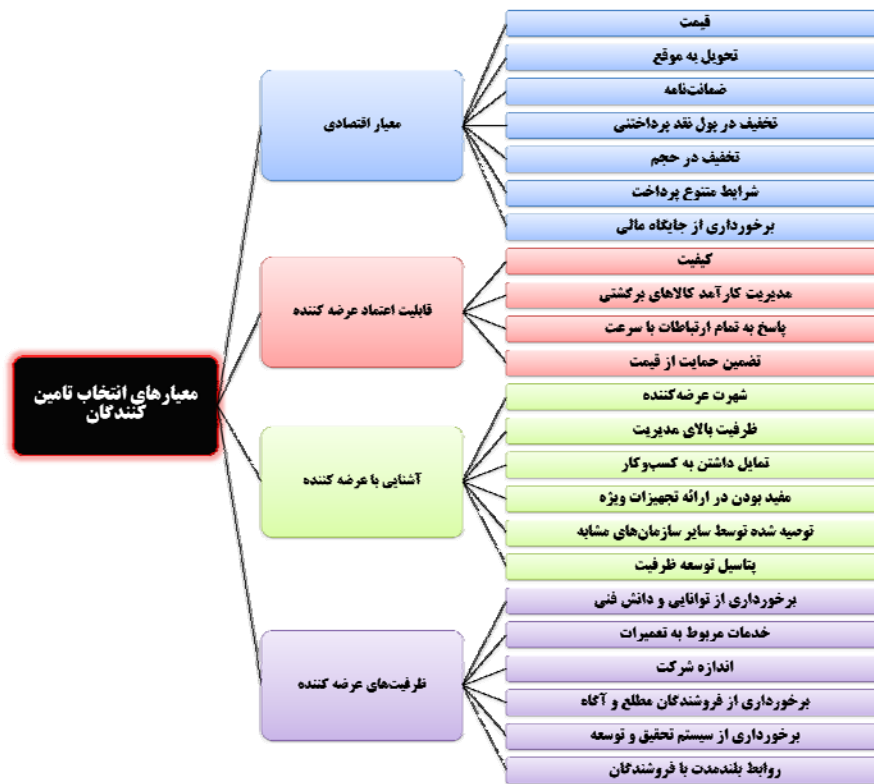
معیارهای انتخاب تامین کنندگان

معیار اقتصادی

قیمت

تحویل به موقع

ضمانت‌نامه

تخفیف در پول نقد پرداختنی

تخفیف در حجم

شرایط متنوع پرداخت

برخورداری از جایگاه مالی

قابلیت اعتماد عرضه کننده

کیفیت

مدیریت کارآمد کالاهای برگشتی

پاسخ به تمام ارتباطات با سرعت

تضمین حمایت از قیمت

آشنایی با عرضه کننده

شهرت عرضه‌کننده

ظرفیت بالای مدیریت

تمایل داشتن به کسب‌وکار

مفید بودن در ارائه تجهیزات ویژه

توصیه شده توسط سایر سازمان‌های مشابه

پتاسیل توسعه ظرفیت

ظرفیت‌های عرضه کننده

برخورداری از توانایی و دانش فنی

خدمات مربوط به تعمیرات

اندازه شرکت

برخورداری از فروشندگان مطلع و آگاه

برخورداری از سیستم تحقیق و توسعه

روابط بلندمدت با فروشندگان